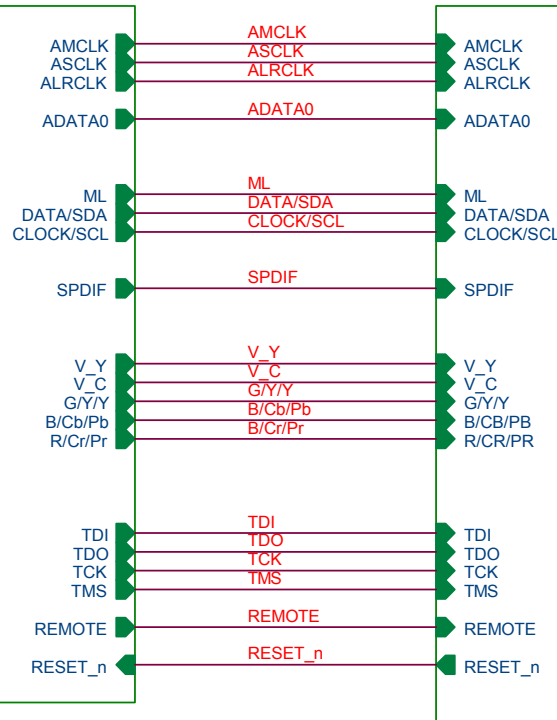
AMCLK
ASCLK
ALRCLK

AMCLK
ASCLK
ALRCLK

AMCLK
ASCLK
ALRCLK

ADATA0
ADATA0
ADATA0

ML
DATA/SDA
CLOCK/SCL

ML
DATA/SDA
CLOCK/SCL

ML
DATA/SDA
CLOCK/SCL

SPDIF
SPDIF
SPDIF

V_Y
V_C
G/Y/Y
B/Cb/Pb
R/Cr/Pr

V_Y
V_C
G/Y/Y
B/Cb/Pb
B/Cr/Pr

V_Y
V_C
G/Y/Y
B/CB/PB
R/CR/PR

TDI
TDO
TCK
TMS

TDI
TDO
TCK
TMS

TDI
TDO
TCK
TMS

REMOTE
REMOTE
REMOTE

RESET_n
RESET_n
RESET_n